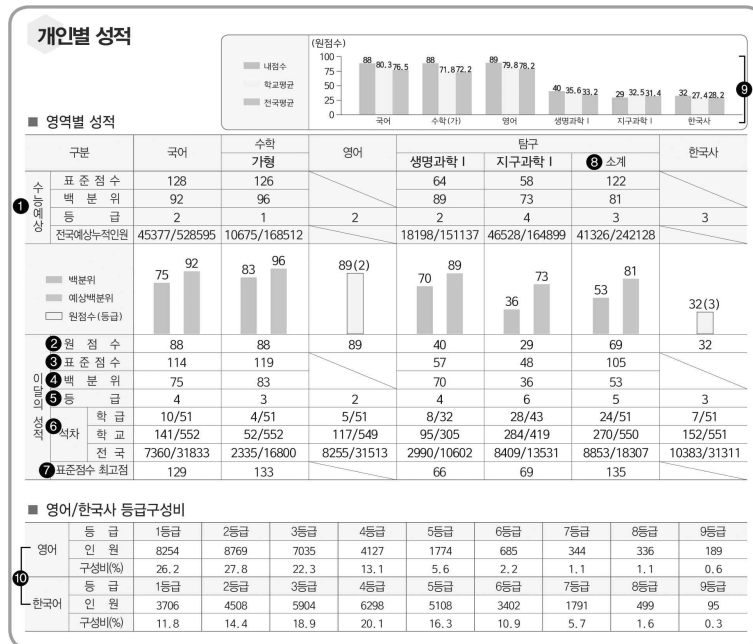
개인별 성적

(원점수)
내점수
학교평균
전국평균
100
75
50
25
0
88 80.3 76.5
88 71.8 72.2
89 79.8 78.2
40 35.6 33.2
29 32.5 31.4
32 27.4 28.2
국어
수학(가)
영어
생명과학 I
지구과학 I
한국사
9

■ 영역별 성적

| 구분 | | 국어 | 수학 가형 | 영어 | 탐구 생명과학 I | 탐구 지구과학 I | 8 소계 | 한국사 |
|---|---|---|---|---|---|---|---|---|
| 1 수능예상 | 표준점수 | 128 | 126 | | 64 | 58 | 122 | |
| | 백분위 | 92 | 96 | | 89 | 73 | 81 | |
| | 등급 | 2 | 1 | 2 | 2 | 4 | 3 | 3 |
| | 전국예상누적인원 | 45377/528595 | 10675/168512 | | 18198/151137 | 46528/164899 | 41326/242128 | |

백분위
예상백분위
원점수(등급)
75 92
83 96
89(2)
70 89
36 73
53 81
32(3)

| 이달의 성적 | | | 국어 | 수학 가형 | 영어 | 생명과학 I | 지구과학 I | 소계 | 한국사 |
|---|---|---|---|---|---|---|---|---|---|
| 2 원점수 | | | 88 | 88 | 89 | 40 | 29 | 69 | 32 |
| 3 표준점수 | | | 114 | 119 | | 57 | 48 | 105 | |
| 4 백분위 | | | 75 | 83 | | 70 | 36 | 53 | |
| 5 등급 | | | 4 | 3 | 2 | 4 | 6 | 5 | 3 |
| 6 석차 | 학급 | | 10/51 | 4/51 | 5/51 | 8/32 | 28/43 | 24/51 | 7/51 |
| | 학교 | | 141/552 | 52/552 | 117/549 | 95/305 | 284/419 | 270/550 | 152/551 |
| | 전국 | | 7360/31833 | 2335/16800 | 8255/31513 | 2990/10602 | 8409/13531 | 8853/18307 | 10383/31311 |
| 7 표준점수 최고점 | | | 129 | 133 | | 66 | 69 | 135 | |

■ 영어/한국사 등급구성비

| 10 | | 등급 | 1등급 | 2등급 | 3등급 | 4등급 | 5등급 | 6등급 | 7등급 | 8등급 | 9등급 |
|---|---|---|---|---|---|---|---|---|---|---|---|
| 영어 | | 인원 | 8254 | 8769 | 7035 | 4127 | 1774 | 685 | 344 | 336 | 189 |
| | | 구성비(%) | 26.2 | 27.8 | 22.3 | 13.1 | 5.6 | 2.2 | 1.1 | 1.1 | 0.6 |
| 한국어 | | 등급 | 1등급 | 2등급 | 3등급 | 4등급 | 5등급 | 6등급 | 7등급 | 8등급 | 9등급 |
| | | 인원 | 3706 | 4508 | 5904 | 6298 | 5108 | 3402 | 1791 | 499 | 95 |
| | | 구성비(%) | 11.8 | 14.4 | 18.9 | 20.1 | 16.3 | 10.9 | 5.7 | 1.6 | 0.3 |